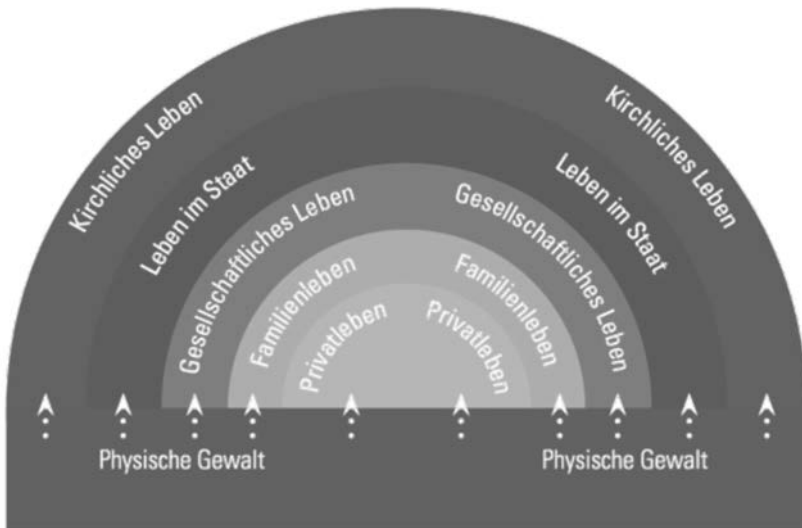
Kirchliches Leben
Kirchliches Leben
Leben im Staat
Leben im Staat
Gesellschaftliches Leben
Gesellschaftliches Leben
Familienleben
Familienleben
Privatleben
Privatleben
Physische Gewalt
Physische Gewalt